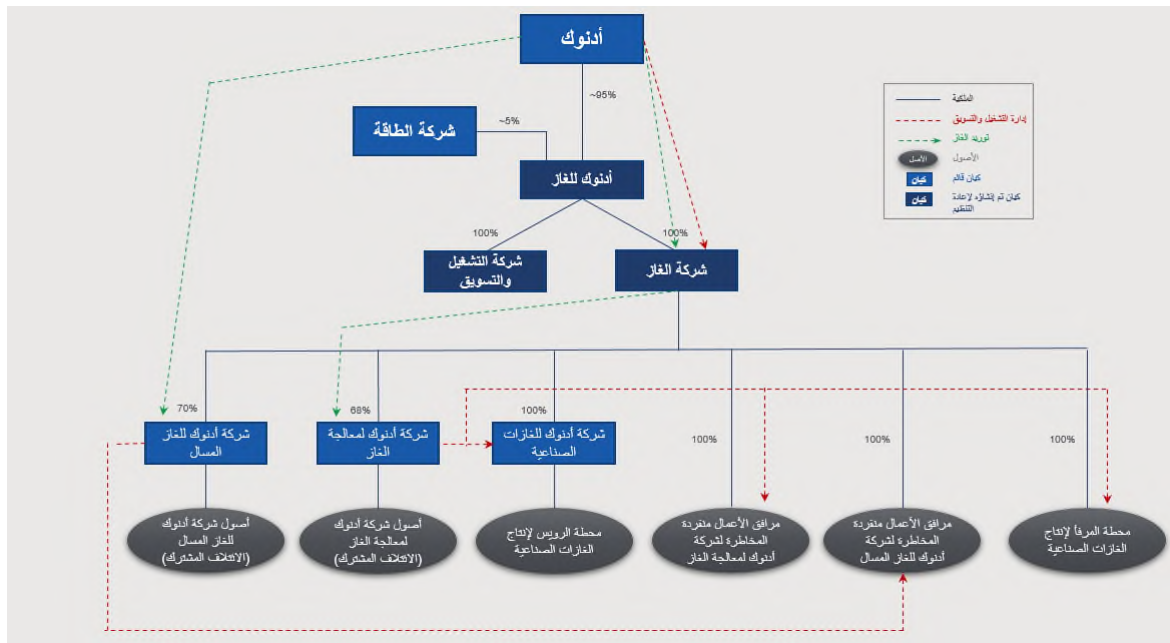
أدنوك

~95%

شركة الطاقة

~5%

أدنوك للغاز

100%

100%

شركة التشغيل والتسويق

شركة الغاز

الملكية
إدارة التشغيل والتسويق
توريد الغاز
الأصول
الأصل
كيان قائم
كيان
كيان تم إنشاؤه لإعادة التنظيم
كيان

70%

68%

100%

100%

100%

100%

شركة أدنوك للغاز المسال

شركة أدنوك لمعالجة الغاز

شركة أدنوك للغازات الصناعية

أصول شركة أدنوك للغاز المسال (الائتلاف المشترك)

أصول شركة أدنوك لمعالجة الغاز (الائتلاف المشترك)

محطة الرويس لإنتاج الغازات الصناعية

مرافق الأعمال منفردة المخاطرة لشركة أدنوك لمعالجة الغاز

مرافق الأعمال منفردة المخاطرة لشركة أدنوك للغاز المسال

محطة المرفأ لإنتاج الغازات الصناعية